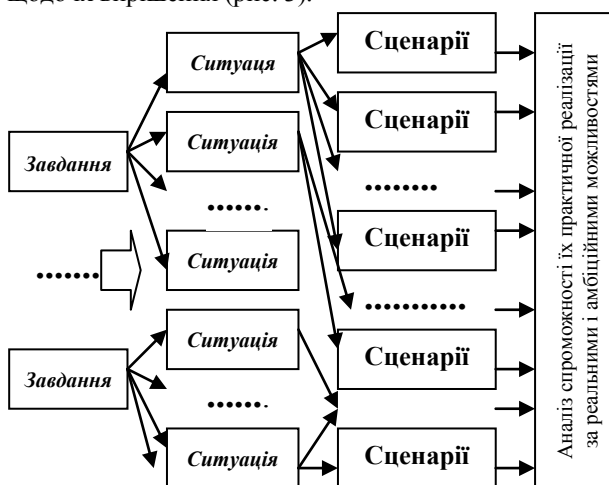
щодо їх вирішення (рис. 3).

Завдання

Завдання

.......

Ситуаця

Ситуація

.......

Ситуація

Ситуація

.......

Ситуація

Сценарії

Сценарії

........

Сценарії

............

Сценарії

Сценарії

Аналіз спроможності їх практичної реалізації за реальними і амбіційними можливостями